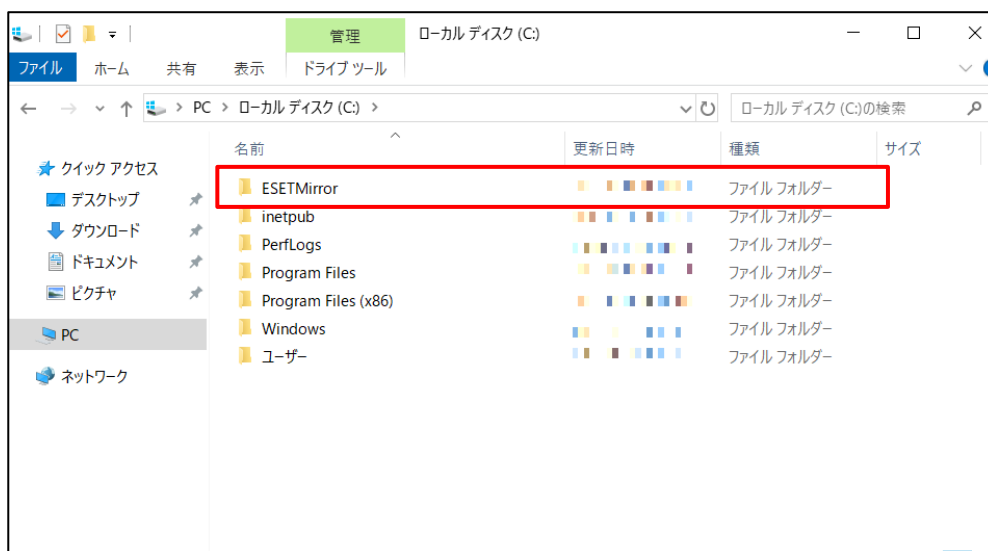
管理 ローカル ディスク (C:)

ファイル ホーム 共有 表示 ドライブ ツール

PC > ローカル ディスク (C:) >

ローカル ディスク (C:)の検索

クイック アクセス
デスクトップ
ダウンロード
ドキュメント
ピクチャ
PC
ネットワーク

| 名前 | 更新日時 | 種類 | サイズ |
|---|---|---|---|
| ESETMirror | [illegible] | ファイル フォルダー | |
| inetpub | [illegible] | ファイル フォルダー | |
| PerfLogs | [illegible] | ファイル フォルダー | |
| Program Files | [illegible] | ファイル フォルダー | |
| Program Files (x86) | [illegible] | ファイル フォルダー | |
| Windows | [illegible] | ファイル フォルダー | |
| ユーザー | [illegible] | ファイル フォルダー | |